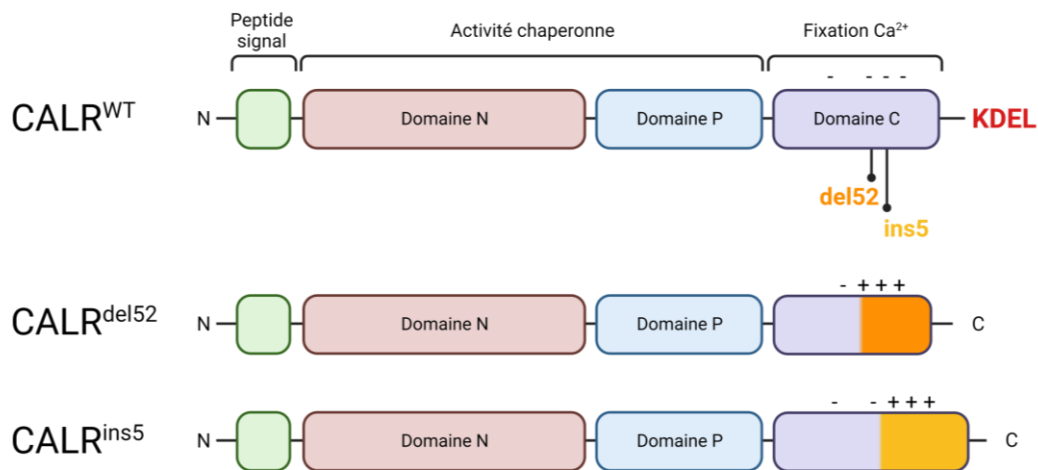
Peptide signal

Activité chaperonne

Fixation $Ca^{2+}$

- - - -

$CALR^{WT}$

N

Domaine N

Domaine P

Domaine C

KDEL

del52

ins5

- + + +

$CALR^{del52}$

N

Domaine N

Domaine P

C

- - + + +

$CALR^{ins5}$

N

Domaine N

Domaine P

C